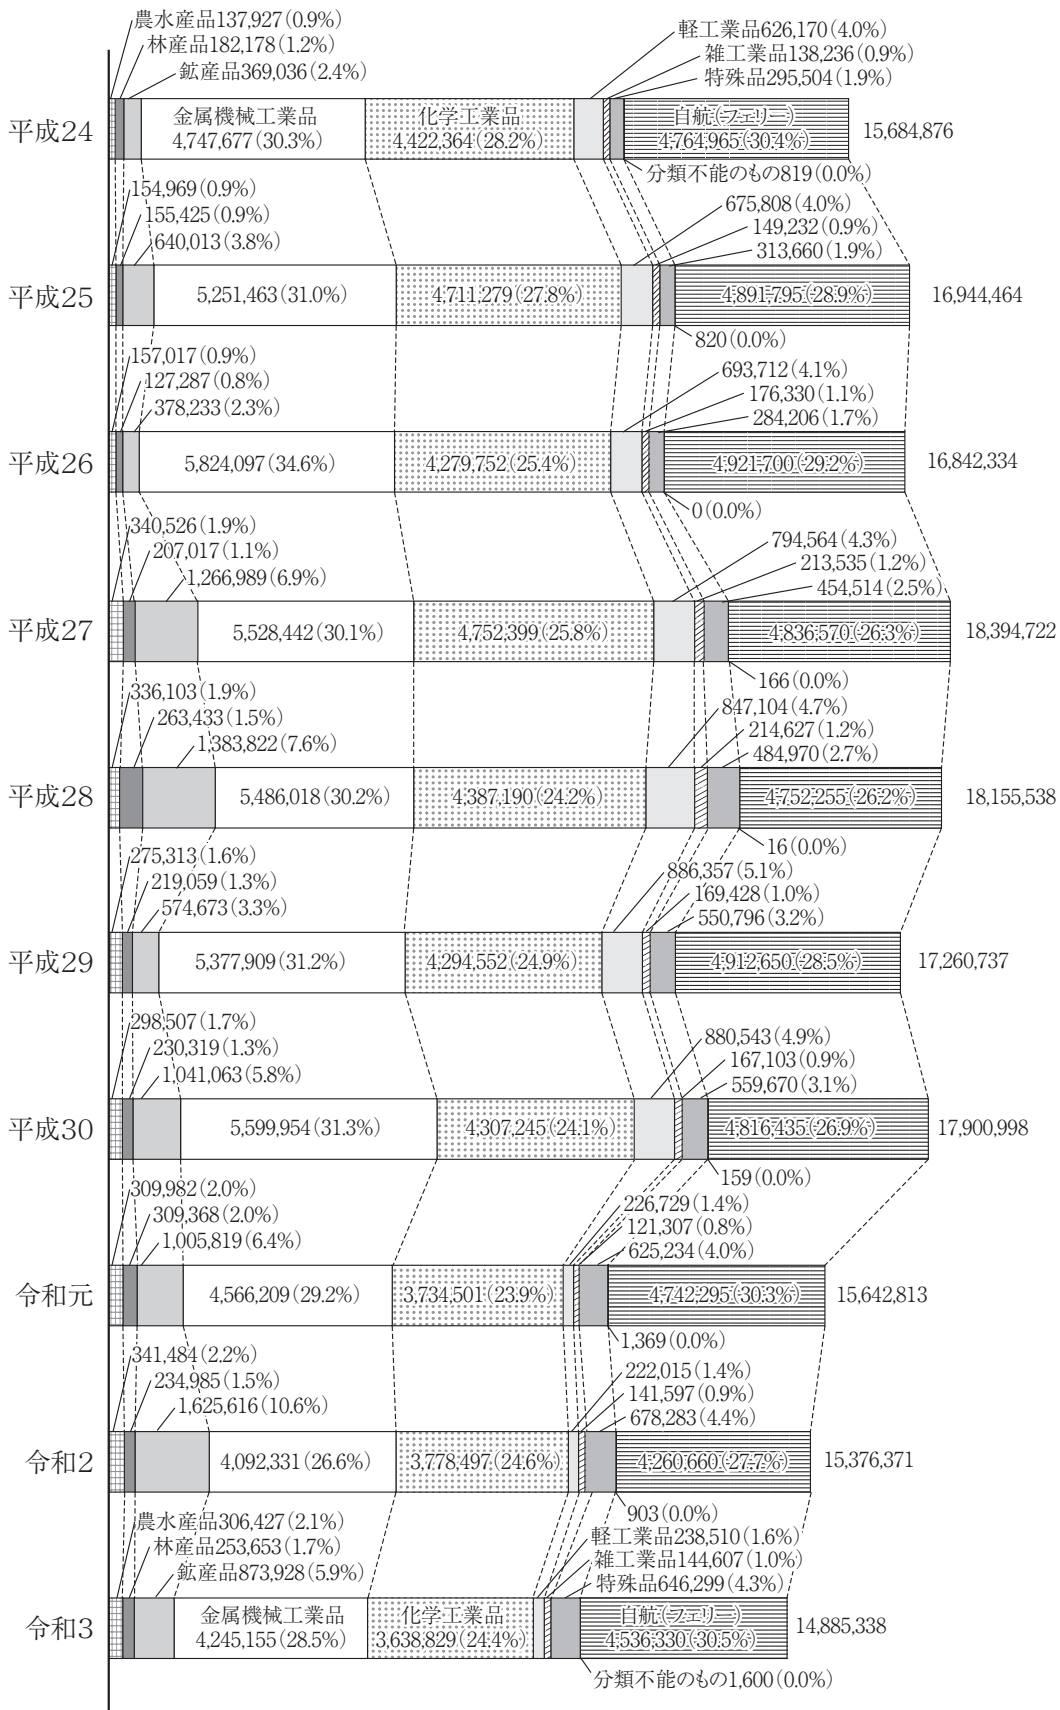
農水産品137,927(0.9%)
林産品182,178(1.2%)
鉱産品369,036(2.4%)
軽工業品626,170(4.0%)
雑工業品138,236(0.9%)
特殊品295,504(1.9%)
平成24
金属機械工業品 4,747,677(30.3%)
化学工業品 4,422,364(28.2%)
自航(フェリー) 4,764,965(30.4%)
15,684,876
分類不能のもの819(0.0%)

154,969(0.9%)
155,425(0.9%)
640,013(3.8%)
675,808(4.0%)
149,232(0.9%)
313,660(1.9%)
平成25
5,251,463(31.0%)
4,711,279(27.8%)
4,891,795(28.9%)
16,944,464
820(0.0%)

157,017(0.9%)
127,287(0.8%)
378,233(2.3%)
693,712(4.1%)
176,330(1.1%)
284,206(1.7%)
平成26
5,824,097(34.6%)
4,279,752(25.4%)
4,921,700(29.2%)
16,842,334
0(0.0%)

340,526(1.9%)
207,017(1.1%)
1,266,989(6.9%)
794,564(4.3%)
213,535(1.2%)
454,514(2.5%)
平成27
5,528,442(30.1%)
4,752,399(25.8%)
4,836,570(26.3%)
18,394,722
166(0.0%)

336,103(1.9%)
263,433(1.5%)
1,383,822(7.6%)
847,104(4.7%)
214,627(1.2%)
484,970(2.7%)
平成28
5,486,018(30.2%)
4,387,190(24.2%)
4,752,255(26.2%)
18,155,538
16(0.0%)

275,313(1.6%)
219,059(1.3%)
574,673(3.3%)
886,357(5.1%)
169,428(1.0%)
550,796(3.2%)
平成29
5,377,909(31.2%)
4,294,552(24.9%)
4,912,650(28.5%)
17,260,737

298,507(1.7%)
230,319(1.3%)
1,041,063(5.8%)
880,543(4.9%)
167,103(0.9%)
559,670(3.1%)
平成30
5,599,954(31.3%)
4,307,245(24.1%)
4,816,435(26.9%)
17,900,998
159(0.0%)

309,982(2.0%)
309,368(2.0%)
1,005,819(6.4%)
226,729(1.4%)
121,307(0.8%)
625,234(4.0%)
令和元
4,566,209(29.2%)
3,734,501(23.9%)
4,742,295(30.3%)
15,642,813
1,369(0.0%)

341,484(2.2%)
234,985(1.5%)
1,625,616(10.6%)
222,015(1.4%)
141,597(0.9%)
678,283(4.4%)
令和2
4,092,331(26.6%)
3,778,497(24.6%)
4,260,660(27.7%)
15,376,371
903(0.0%)

農水産品306,427(2.1%)
林産品253,653(1.7%)
鉱産品873,928(5.9%)
軽工業品238,510(1.6%)
雑工業品144,607(1.0%)
特殊品646,299(4.3%)
令和3
金属機械工業品 4,245,155(28.5%)
化学工業品 3,638,829(24.4%)
自航(フェリー) 4,536,330(30.5%)
14,885,338
分類不能のもの1,600(0.0%)